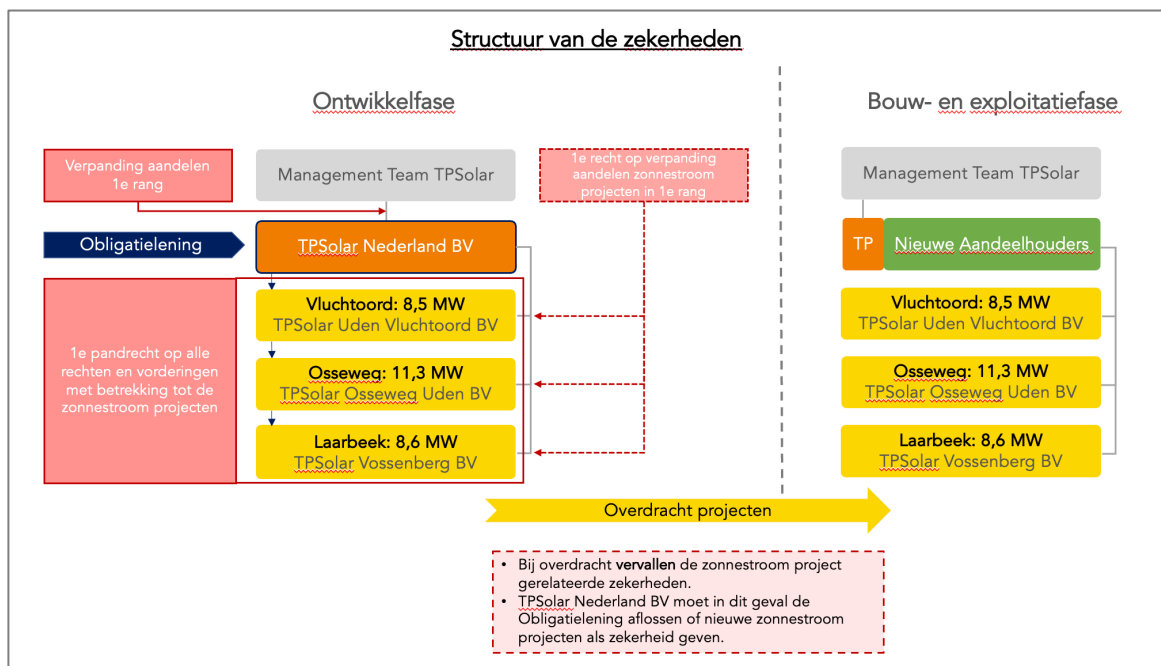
Structuur van de zekerheden

Ontwikkelfase

Bouw- en exploitatiefase

Verpanding aandelen 1e rang

Management Team TPSolar

1e recht op verpanding aandelen zonnestroom projecten in 1e rang

Management Team TPSolar

Obligatielening

TPSolar Nederland BV

TP

Nieuwe Aandeelhouders

1e pandrecht op alle rechten en vorderingen met betrekking tot de zonnestroom projecten

Vluchtoord: 8,5 MW
TPSolar Uden Vluchtoord BV

Osseweg: 11,3 MW
TPSolar Osseweg Uden BV

Laarbeek: 8,6 MW
TPSolar Vossenberg BV

Vluchtoord: 8,5 MW
TPSolar Uden Vluchtoord BV

Osseweg: 11,3 MW
TPSolar Osseweg Uden BV

Laarbeek: 8,6 MW
TPSolar Vossenberg BV

Overdracht projecten

• Bij overdracht **vervallen** de zonnestroom project gerelateerde zekerheden.
• TPSolar Nederland BV moet in dit geval de Obligatielening aflossen of nieuwe zonnestroom projecten als zekerheid geven.